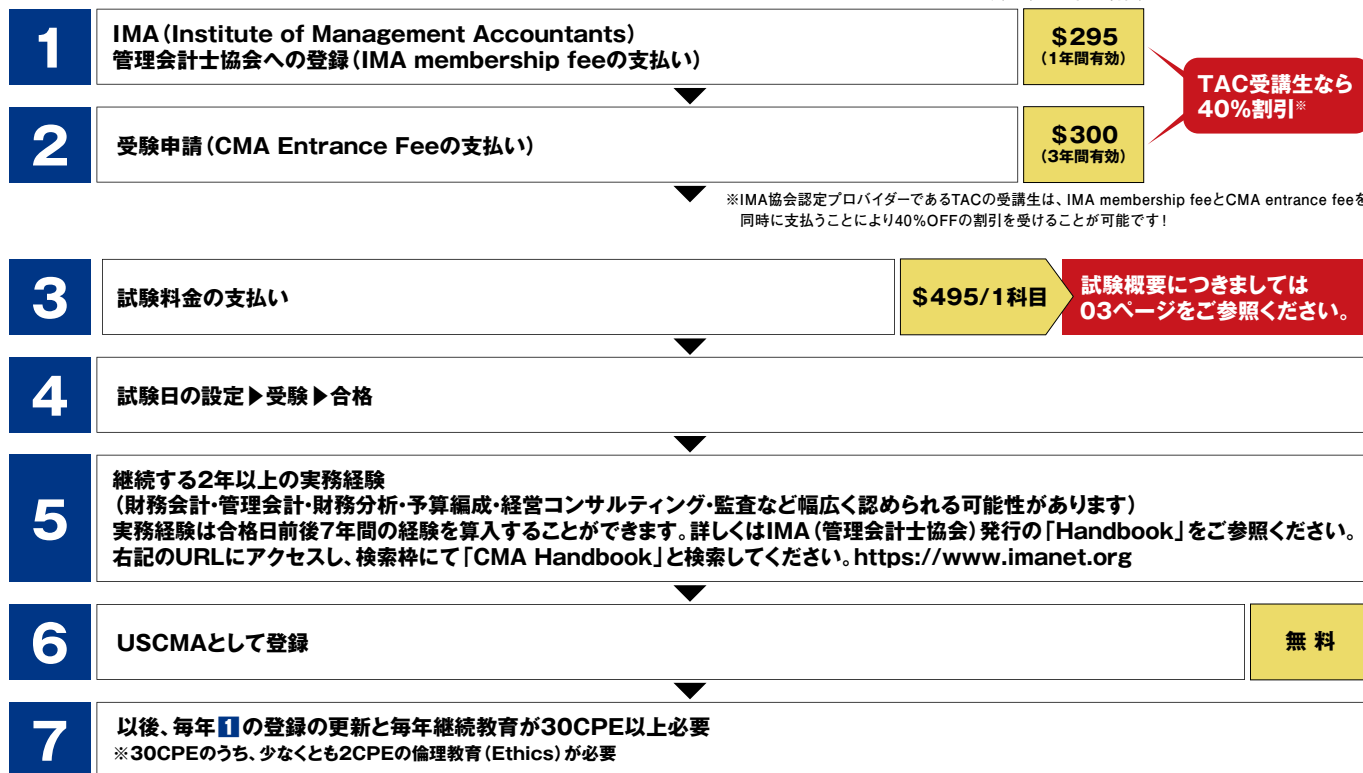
1

IMA（Institute of Management Accountants）
管理会計士協会への登録（IMA membership feeの支払い）

$295
（1年間有効）

TAC受講生なら
40%割引※

2

受験申請（CMA Entrance Feeの支払い）

$300
（3年間有効）

※IMA協会認定プロバイダーであるTACの受講生は、IMA membership feeとCMA entrance feeを同時に支払うことにより40%OFFの割引を受けることが可能です！

3

試験料金の支払い

$495/1科目

試験概要につきましては
03ページをご参照ください。

4

試験日の設定▶受験▶合格

5

継続する2年以上の実務経験
（財務会計・管理会計・財務分析・予算編成・経営コンサルティング・監査など幅広く認められる可能性があります）
実務経験は合格日前後7年間の経験を算入することができます。詳しくはIMA（管理会計士協会）発行の「Handbook」をご参照ください。
右記のURLにアクセスし、検索枠にて「CMA Handbook」と検索してください。https://www.imanet.org

6

USCMAとして登録

無 料

7

以後、毎年 1 の登録の更新と毎年継続教育が30CPE以上必要
※30CPEのうち、少なくとも2CPEの倫理教育（Ethics）が必要